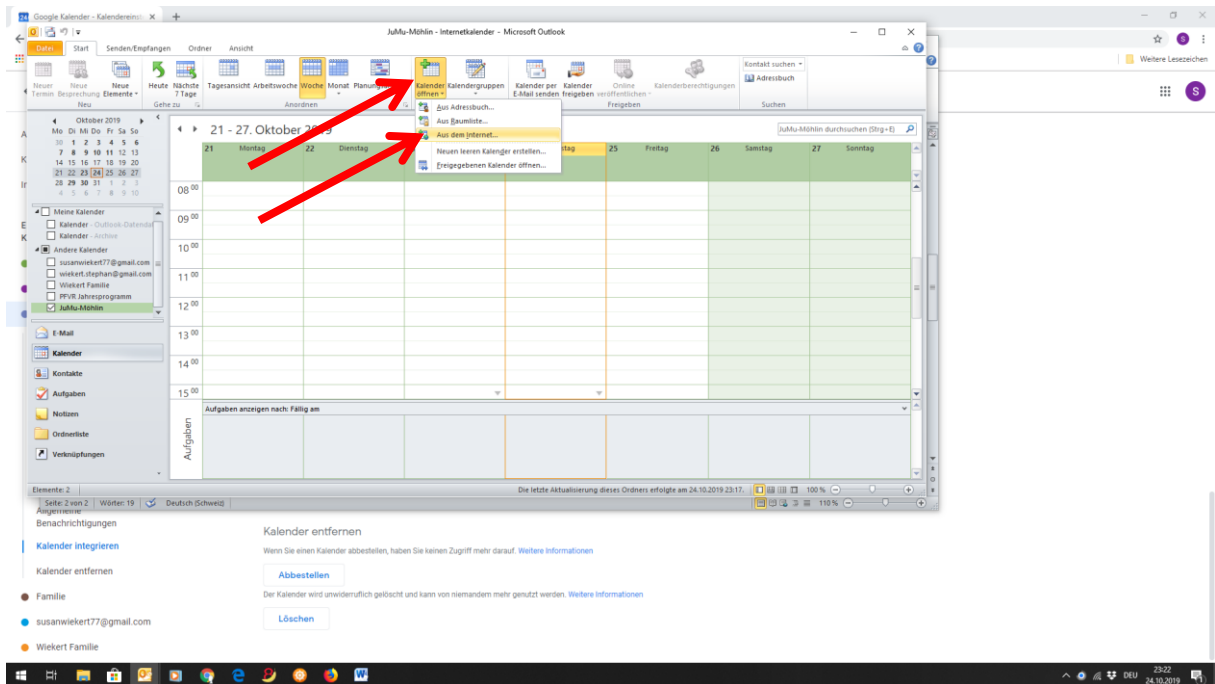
Google Kalender - Kalendereinst ×

JuMu-Möhlin - Internetkalender - Microsoft Outlook

Datei Start Senden/Empfangen Ordner Ansicht

Neuer Termin Neue Besprechung Neue Elemente
Neu
Heute Nächste 7 Tage
Gehe zu
Tagesansicht Arbeitswoche Woche Monat Planung
Anordnen
Kalender öffnen Kalendergruppen
Kalender per E-Mail senden Kalender freigeben Online veröffentlichen Kalenderberechtigungen
Freigeben
Kontakt suchen Adressbuch
Suchen

Weitere Lesezeichen

Aus Adressbuch...
Aus Raumliste...
Aus dem Internet...
Neuen leeren Kalender erstellen...
Freigegebenen Kalender öffnen...

Oktober 2019
Mo Di Mi Do Fr Sa So
30 1 2 3 4 5 6
7 8 9 10 11 12 13
14 15 16 17 18 19 20
21 22 23 24 25 26 27
28 29 30 31 1 2 3
4 5 6 7 8 9 10

Meine Kalender
Kalender - Outlook-Datendatei
Kalender - Archive
Andere Kalender
susanwiekert77@gmail.com
wiekert.stephan@gmail.com
Wiekert Familie
PFVR Jahresprogramm
JuMu-Möhlin

E-Mail
Kalender
Kontakte
Aufgaben
Notizen
Ordnerliste
Verknüpfungen

21 - 27. Oktober 2019
JuMu-Möhlin durchsuchen (Strg+E)

21 Montag 22 Dienstag 24 Donnerstag 25 Freitag 26 Samstag 27 Sonntag

08 00
09 00
10 00
11 00
12 00
13 00
14 00
15 00

Aufgaben anzeigen nach: Fällig am
Aufgaben

Elemente: 2
Die letzte Aktualisierung dieses Ordners erfolgte am 24.10.2019 23:17.
100 %

Seite: 2 von 2 Wörter: 19 Deutsch (Schweiz)
110 %

Allgemeine
Benachrichtigungen
Kalender integrieren
Kalender entfernen
Familie
susanwiekert77@gmail.com
Wiekert Familie

Kalender entfernen
Wenn Sie einen Kalender abbestellen, haben Sie keinen Zugriff mehr darauf. Weitere Informationen
Abbestellen
Der Kalender wird unwiderruflich gelöscht und kann von niemandem mehr genutzt werden. Weitere Informationen
Löschen

DEU 23:22 24.10.2019